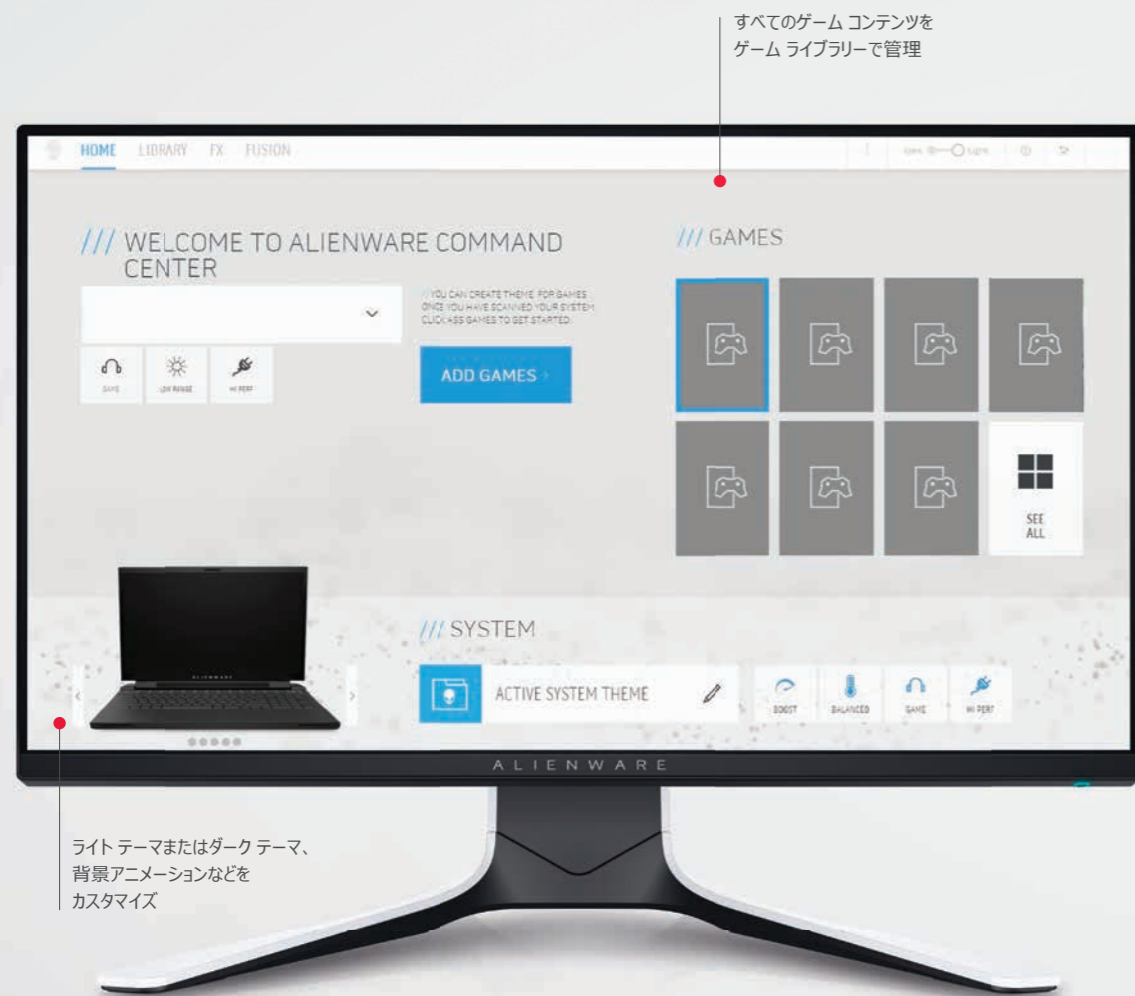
すべてのゲーム コンテンツを
ゲーム ライブラリーで管理

HOME LIBRARY FX FUSION

Dark Light

/// WELCOME TO ALIENWARE COMMAND CENTER

GAME LOW RANGE HI PERF

YOU CAN CREATE THEME FOR GAMES ONCE YOU HAVE SCANNED YOUR SYSTEM CLICK ADD GAMES TO GET STARTED.

ADD GAMES >

/// GAMES

SEE ALL

/// SYSTEM

ACTIVE SYSTEM THEME

BOOST BALANCED GAME HI PERF

ALIENWARE

ALIENWARE

ライト テーマまたはダーク テーマ、
背景アニメーションなどを
カスタマイズ